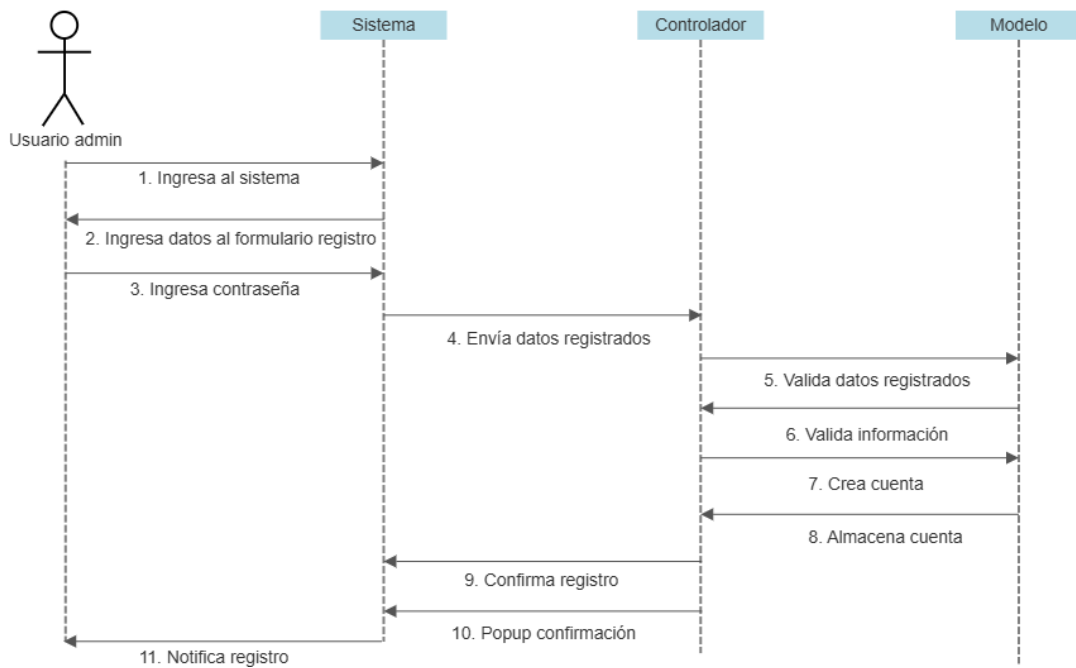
Usuario admin

Sistema

Controlador

Modelo

1. Ingresa al sistema

2. Ingresa datos al formulario registro

3. Ingresa contraseña

4. Envía datos registrados

5. Valida datos registrados

6. Valida información

7. Crea cuenta

8. Almacena cuenta

9. Confirma registro

10. Popup confirmación

11. Notifica registro